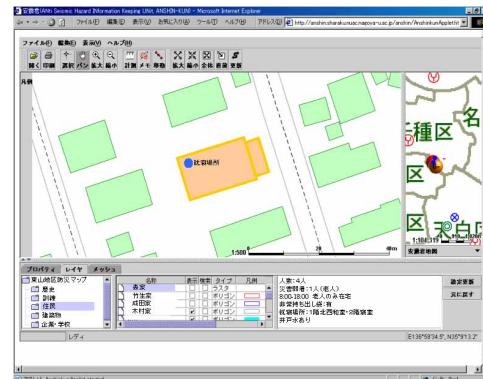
安震君(Ahhi Seismic Hazard INformation Keeping UNit: ANSHIN-KUN) - Microsoft Internet Explorer

ファイル(F) 編集(E) 表示(V) お気に入り(A) ツール(T) ヘルプ(H)

アドレス(D) http://anshin.sharaku.nuac.nagoya-u.ac.jp/anshin/AnshinkunApplet.ht

ファイル(F) 編集(E) 表示(V) ヘルプ(H)

開く 印刷 選択 移動 拡大 縮小 計測 メモ 移動 拡大 縮小 全体 前面 更新

凡例

避難場所

1:500 0 20 40m

種区

1:10,318

安震君地図

プロパティ レイヤ メッシュ

東山地区防災マップ
歴史
訓練
住民
建築物
企業・学校

名称 表示 検索 タイプ 凡例
赤家 ラスタ
竹生家 ポリゴン
成田家 ポリゴン
木村家 ポリゴン

人数:4人
災害弱者:1人(老人)
8:00-18:00 老人のみ在宅
非常持ち出し袋:有
就寝場所:1階北西和室・2階洋室
井戸水あり

設定更新
元に戻す

レディ

E136°58'34.5", N35°9'13.2"